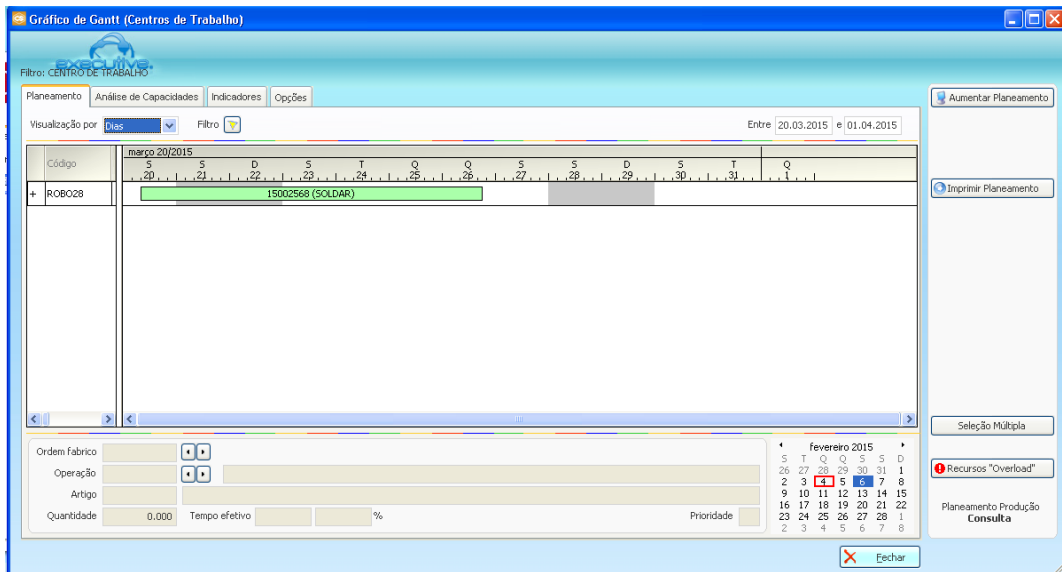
Gráfico de Gantt (Centros de Trabalho)

executive

Filtro: CENTRO DE TRABALHO

Planeamento | Análise de Capacidades | Indicadores | Opções

Aumentar Planeamento

Visualização por Dias

Filtro

Entre 20.03.2015 e 01.04.2015

Código

março 20/2015

S S D S T Q Q S S D S T Q
20 21 22 23 24 25 26 27 28 29 30 31 1

+ ROBO28

15002568 (SOLDAR)

Imprimir Planeamento

Seleção Múltipla

Ordem fabrico

Operação

Artigo

Quantidade 0.000 Tempo efetivo %

Prioridade

fevereiro 2015

| S | T | Q | Q | S | S | D |
|---|---|---|---|---|---|---|
| 26 | 27 | 28 | 29 | 30 | 31 | 1 |
| 2 | 3 | 4 | 5 | 6 | 7 | 8 |
| 9 | 10 | 11 | 12 | 13 | 14 | 15 |
| 16 | 17 | 18 | 19 | 20 | 21 | 22 |
| 23 | 24 | 25 | 26 | 27 | 28 | 1 |
| 2 | 3 | 4 | 5 | 6 | 7 | 8 |

Recursos "Overload"

Planeamento Produção
Consulta

Fechar